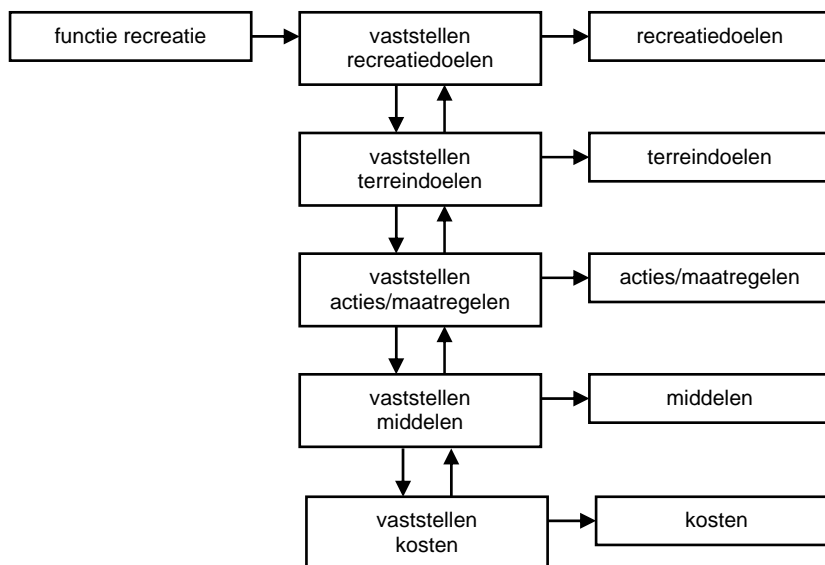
functie recreatie

vaststellen recreatiedoelen

recreatiedoelen

vaststellen terreindoelen

terreindoelen

vaststellen acties/maatregelen

acties/maatregelen

vaststellen middelen

middelen

vaststellen kosten

kosten